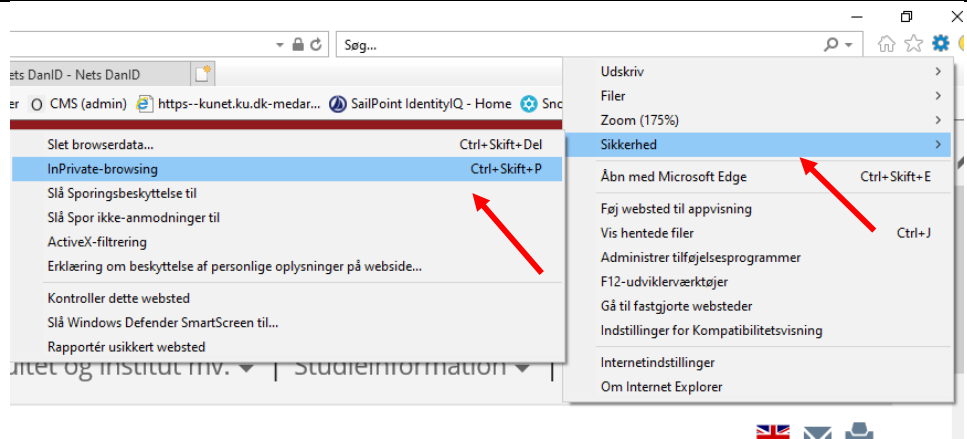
Søg...

ets DanID - Nets DanID

er CMS (admin) https--kunet.ku.dk-medar... SailPoint IdentityIQ - Home Sno

Slet browserdata... Ctrl+Skift+Del
InPrivate-browsing Ctrl+Skift+P
Slå Sporingsbeskyttelse til
Slå Spor ikke-anmodninger til
ActiveX-filtrering
Erklæring om beskyttelse af personlige oplysninger på webside...
Kontroller dette websted
Slå Windows Defender SmartScreen til...
Rapportér usikkert websted

ultet og institut mv. | Studieinformation |

Udskriv
Filer
Zoom (175%)
Sikkerhed
Åbn med Microsoft Edge Ctrl+Skift+E
Føj websted til appvisning
Vis hentede filer Ctrl+J
Administrer tilføjelsesprogrammer
F12-udviklerværktøjer
Gå til fastgjorte websteder
Indstillinger for Kompatibilitetsvisning
Internetindstillinger
Om Internet Explorer